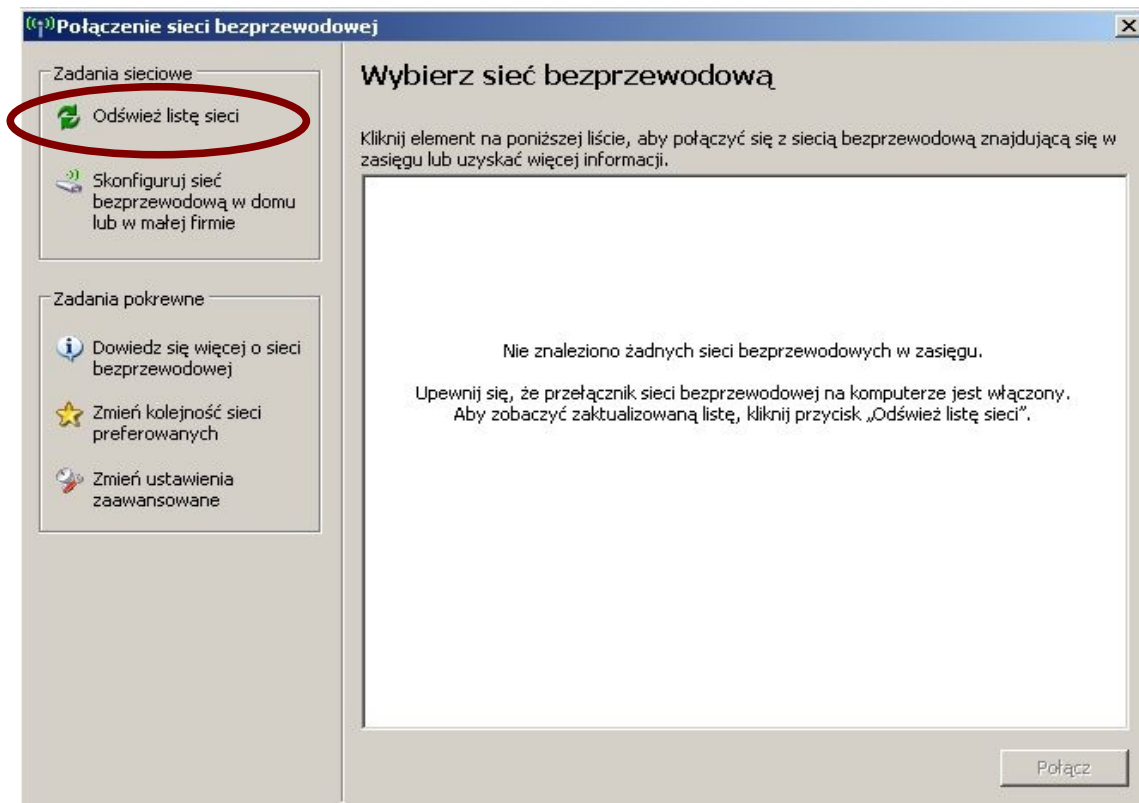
Połączenie sieci bezprzewodowej

Zadania sieciowe

Odśwież listę sieci

Skonfiguruj sieć bezprzewodową w domu lub w małej firmie

Zadania pokrewne

Dowiedz się więcej o sieci bezprzewodowej

Zmień kolejność sieci preferowanych

Zmień ustawienia zaawansowane

Wybierz sieć bezprzewodową

Kliknij element na poniższej liście, aby połączyć się z siecią bezprzewodową znajdującą się w zasięgu lub uzyskać więcej informacji.

Nie znaleziono żadnych sieci bezprzewodowych w zasięgu.

Upewnij się, że przełącznik sieci bezprzewodowej na komputerze jest włączony. Aby zobaczyć zaktualizowaną listę, kliknij przycisk „Odśwież listę sieci".

Połącz